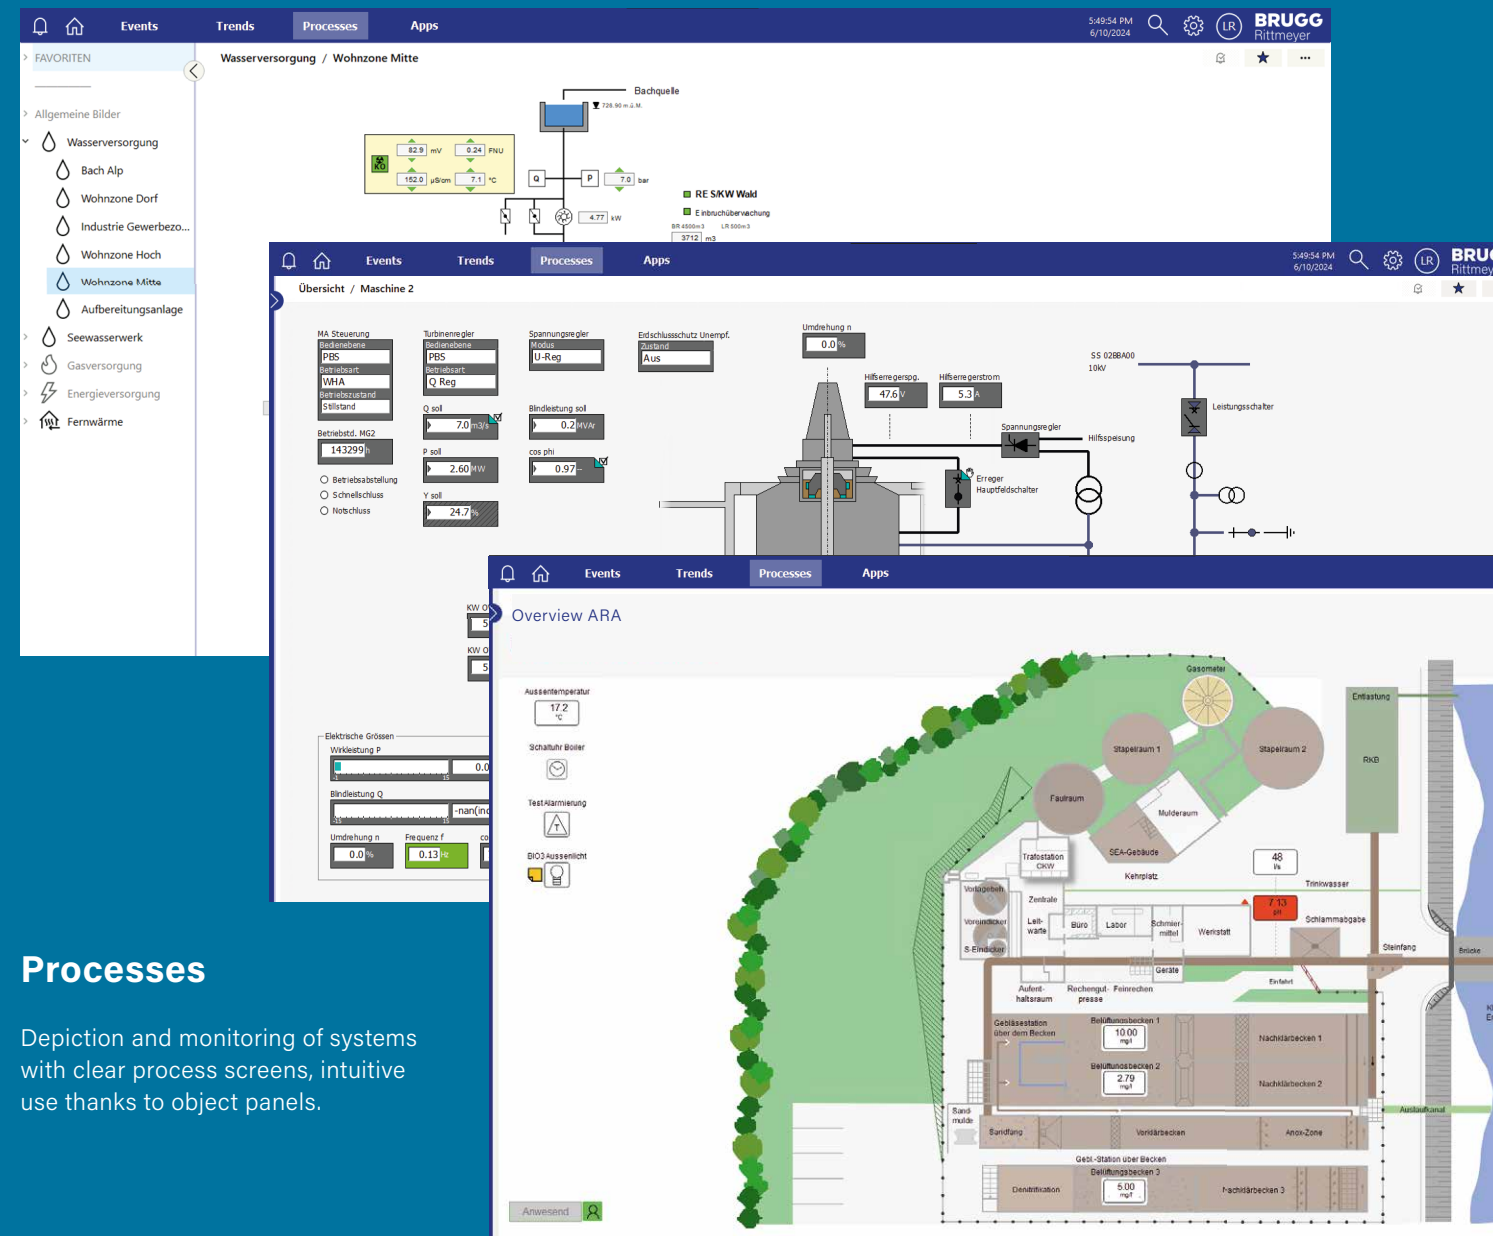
Events Trends Processes Apps
5:49:54 PM 6/10/2024
LR BRUGG Rittmeyer

FAVORITEN

Allgemeine Bilder
Wasserversorgung
Bach Alp
Wohnzone Dorf
Industrie Gewerbezo...
Wohnzone Hoch
Wohnzone Mitte
Aufbereitungsanlage
Seewasserwerk
Gasversorgung
Energieversorgung
Fernwärme

Wasserversorgung / Wohnzone Mitte

Bachquelle
728.90 m ü.M.
82.9 mV
0.24 FNU
152.0 µS/cm
7.1 °C
Q
P
7.0 bar
4.77 kW
RE S/KW Wald
Einbruchüberwachung
BR 4500m3 LR 500m3
3712 m3

Events Trends Processes Apps
5:49:54 PM 6/10/2024
LR BRUGG Rittmeyer

Übersicht / Maschine 2

MA Steuerung
Bedienebene
PBS
Betriebsart
WHA
Betriebszustand
Stillstand
Betriebsstd. MG2
143299 h
Betriebsabstellung
Schnellschluss
Notschluss
Turbinenregler
Bedienebene
PBS
Betriebsart
Q Reg
Q soll
7.0 m3/s
P soll
2.60 MW
Y soll
24.7 %
Spannungsregler
Modus
U-Reg
Blindleistung soll
0.2 MVAr
cos phi
0.97 -
Erdschlussschutz Unempf.
Zustand
Aus
Umdrehung n
0.0 %
Hilfserregerspg.
47.6 V
Hilfserregerstrom
5.3 A
SS 02BBA00
10kV
Leistungsschalter
Spannungsregler
Hilfsspeisung
Erreger
Hauptfeldschalter
KW O
5
KW O
5
Elektrische Grössen
Wirkleistung P
0.0
Blindleistung Q
-nan(ind)
Umdrehung n
0.0 %
Frequenz f
0.13 Hz

Events Trends Processes Apps

Overview ARA

Aussentemperatur
17.2 °C
Schaltuhr Boiler
Test Alarmierung
BIO3 Aussenlicht
Anwesend

Gasometer
Entlastung
Stapelraum 1
Stapelraum 2
RKB
Faulraum
Mulderaum
SEA-Gebäude
Trafostation CKW
Kehrplatz
48 l/s
Trinkwasser
Vorlagebeh.
Zentrale
Voreindicker
Leitwarte
Büro
Labor
Schmiermittel
Werkstatt
7.13 pH
Schlammabgabe
S-Eindicker
Geräte
Steinfang
Brücke
Einlauf
Aufenthaltsraum
Rechengut-presse
Feinrechen
Gebläsestation über dem Becken
Belüftungsbecken 1
10.00 mg/l
Nachklärbecken 1
Belüftungsbecken 2
2.79 mg/l
Nachklärbecken 2
Auslaufkanal
Sandmulde
Sandfang
Vorklärbecken
Anox-Zone
Gebl.-Station über Becken
Belüftungsbecken 3
Denitrifikation
5.00 mg/l
Nachklärbecken 3

Processes

Depiction and monitoring of systems with clear process screens, intuitive use thanks to object panels.